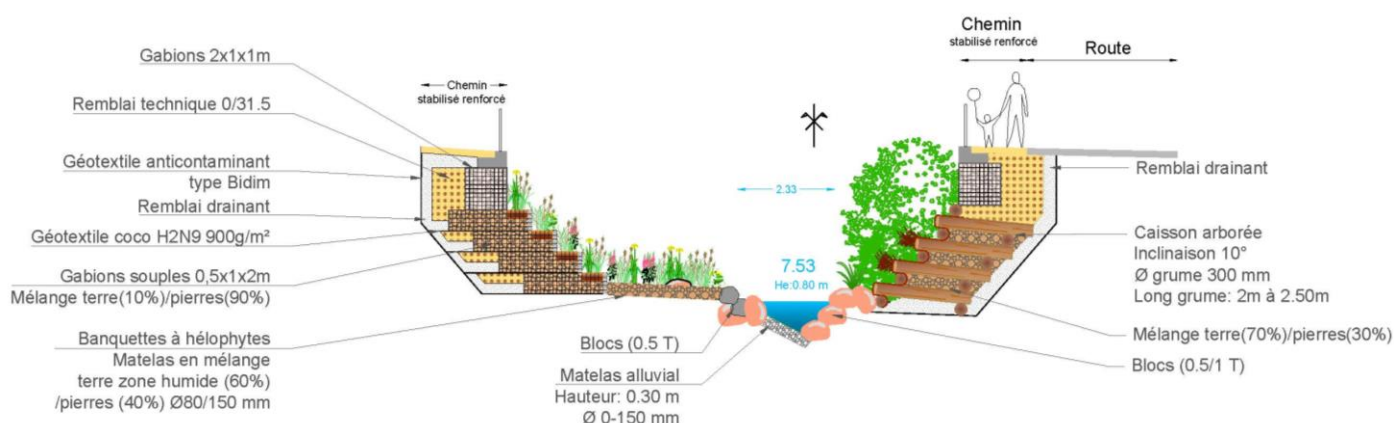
Gabions 2x1x1m

Remblai technique 0/31.5

Géotextile anticontaminant type Bidim

Remblai drainant

Géotextile coco H2N9 900g/m²

Gabions souples 0,5x1x2m

Mélange terre(10%)/pierres(90%)

Banquettes à hélophytes

Matelas en mélange terre zone humide (60%) /pierres (40%) Ø80/150 mm

Chemin stabilisé renforcé

2.33

7.53

He:0.80 m

Blocs (0.5 T)

Matelas alluvial

Hauteur: 0.30 m

Ø 0-150 mm

Chemin stabilisé renforcé

Route

Remblai drainant

Caisson arborée

Inclinaison 10°

Ø grume 300 mm

Long grume: 2m à 2.50m

Mélange terre(70%)/pierres(30%)

Blocs (0.5/1 T)